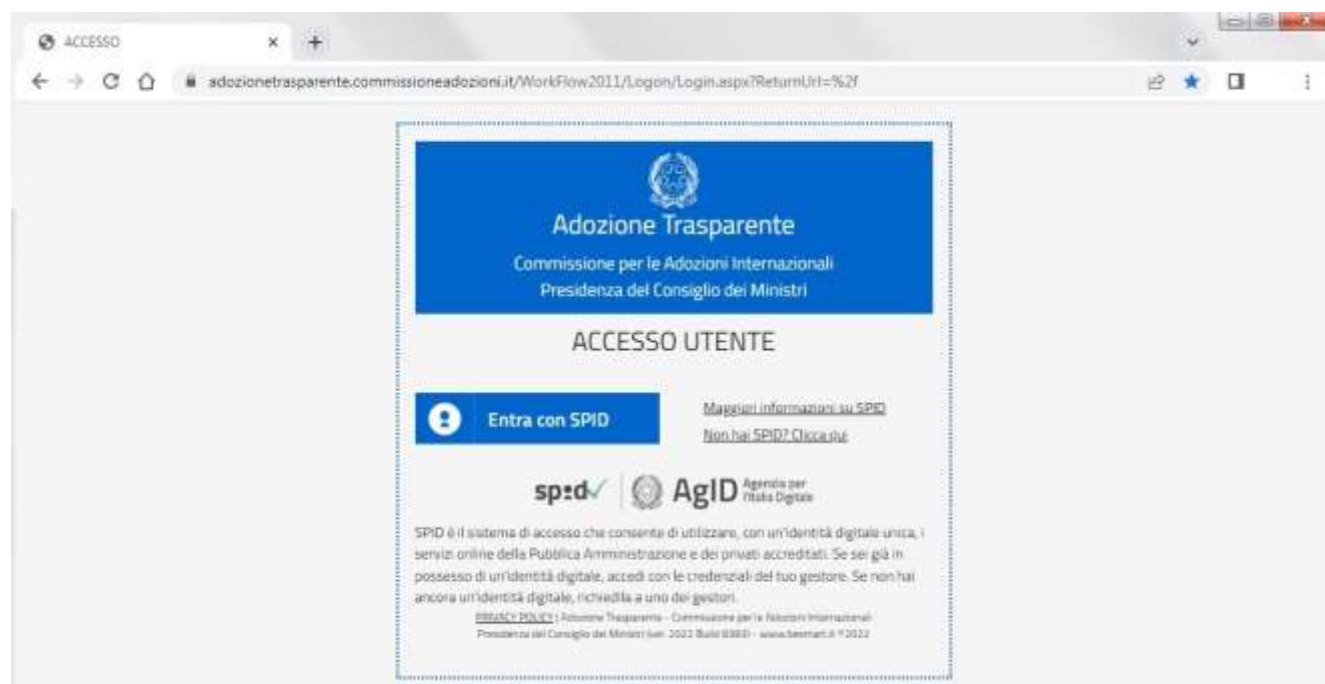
ACCESSO × +

adozionetrasparente.commissioneadozioni.it/WorkFlow2011/Logon/Login.aspx?ReturnUrl=%2f

Adozione Trasparente

Commissione per le Adozioni Internazionali
Presidenza del Consiglio dei Ministri

ACCESSO UTENTE

Entra con SPID

Maggiori informazioni su SPID
Non hai SPID? Clicca qui

sp:d AgID Agenzia per l'Italia Digitale

SPID è il sistema di accesso che consente di utilizzare, con un'identità digitale unica, i servizi online della Pubblica Amministrazione e dei privati accreditati. Se sei già in possesso di un'identità digitale, accedi con le credenziali del tuo gestore. Se non hai ancora un'identità digitale, richiedila a uno dei gestori.

PRIVACY POLICY | Adozione Trasparente - Commissione per le Adozioni Internazionali Presidenza del Consiglio dei Ministri (ver. 2022 Build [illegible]) - www.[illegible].it ©2022